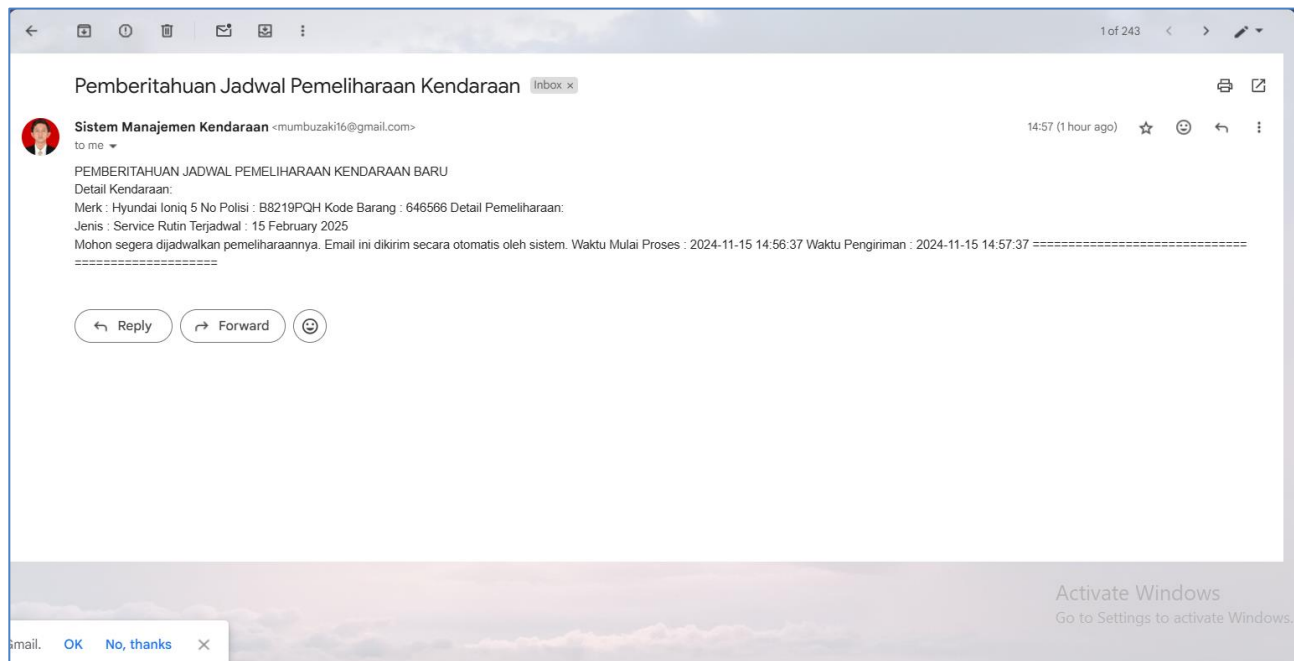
1 of 243

Pemberitahuan Jadwal Pemeliharaan Kendaraan Inbox ×

Sistem Manajemen Kendaraan <mumbuzaki16@gmail.com>
to me

14:57 (1 hour ago)

PEMBERITAHUAN JADWAL PEMELIHARAAN KENDARAAN BARU
Detail Kendaraan:
Merk : Hyundai Ioniq 5 No Polisi : B8219PQH Kode Barang : 646566 Detail Pemeliharaan:
Jenis : Service Rutin Terjadwal : 15 February 2025
Mohon segera dijadwalkan pemeliharaannya. Email ini dikirim secara otomatis oleh sistem. Waktu Mulai Proses : 2024-11-15 14:56:37 Waktu Pengiriman : 2024-11-15 14:57:37 ==============================
====================

Reply Forward

Activate Windows
Go to Settings to activate Windows.

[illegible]mail. OK No, thanks ×